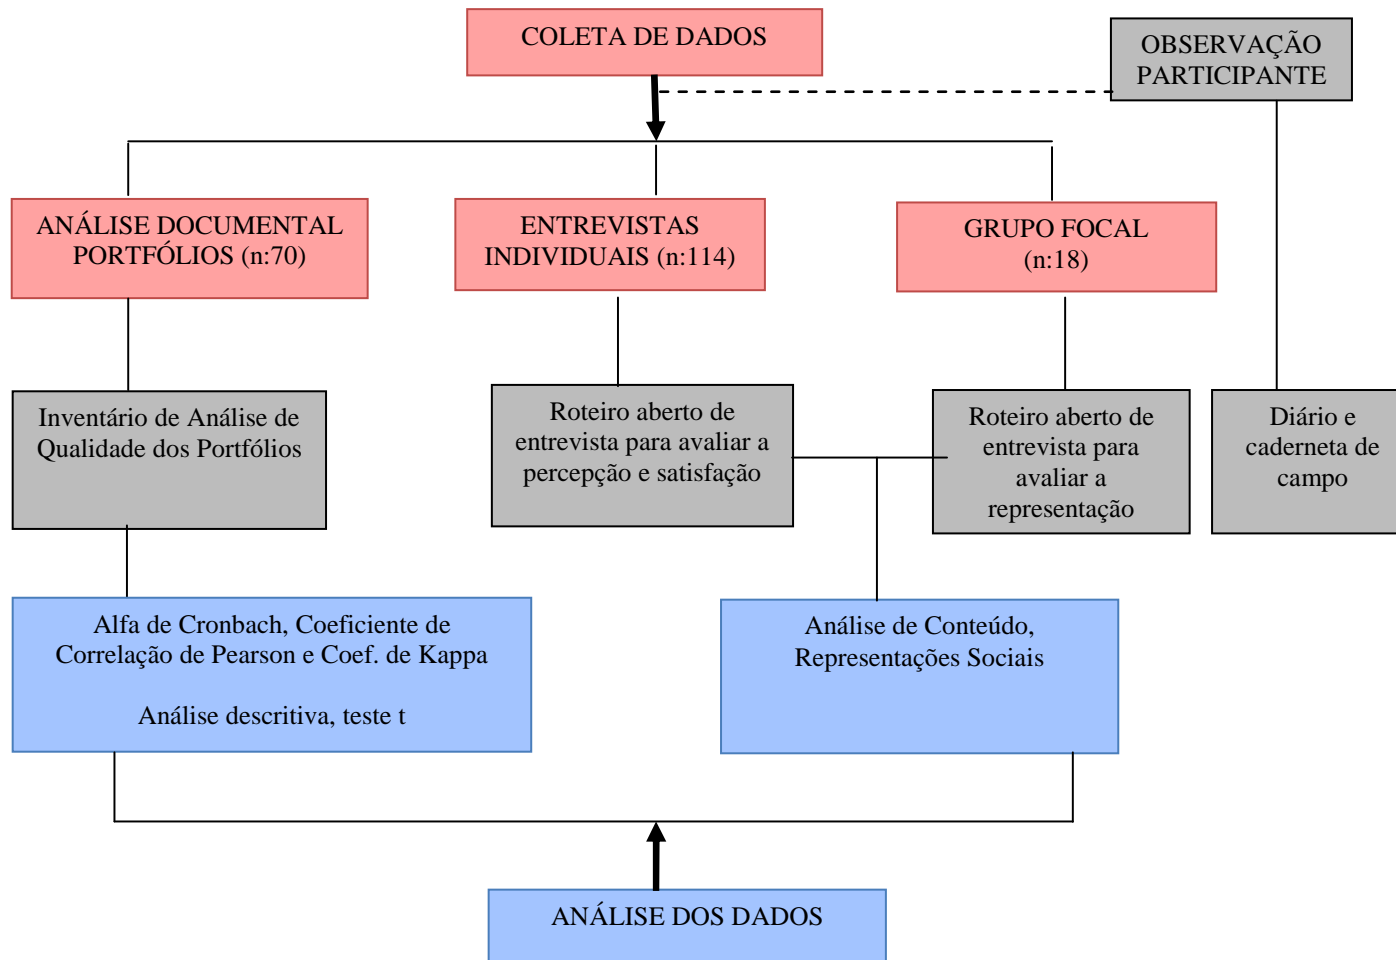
COLETA DE DADOS

OBSERVAÇÃO PARTICIPANTE

ANÁLISE DOCUMENTAL PORTFÓLIOS (n:70)

ENTREVISTAS INDIVIDUAIS (n:114)

GRUPO FOCAL (n:18)

Inventário de Análise de Qualidade dos Portfólios

Roteiro aberto de entrevista para avaliar a percepção e satisfação

Roteiro aberto de entrevista para avaliar a representação

Diário e caderneta de campo

Alfa de Cronbach, Coeficiente de Correlação de Pearson e Coef. de Kappa

Análise descritiva, teste t

Análise de Conteúdo, Representações Sociais

ANÁLISE DOS DADOS